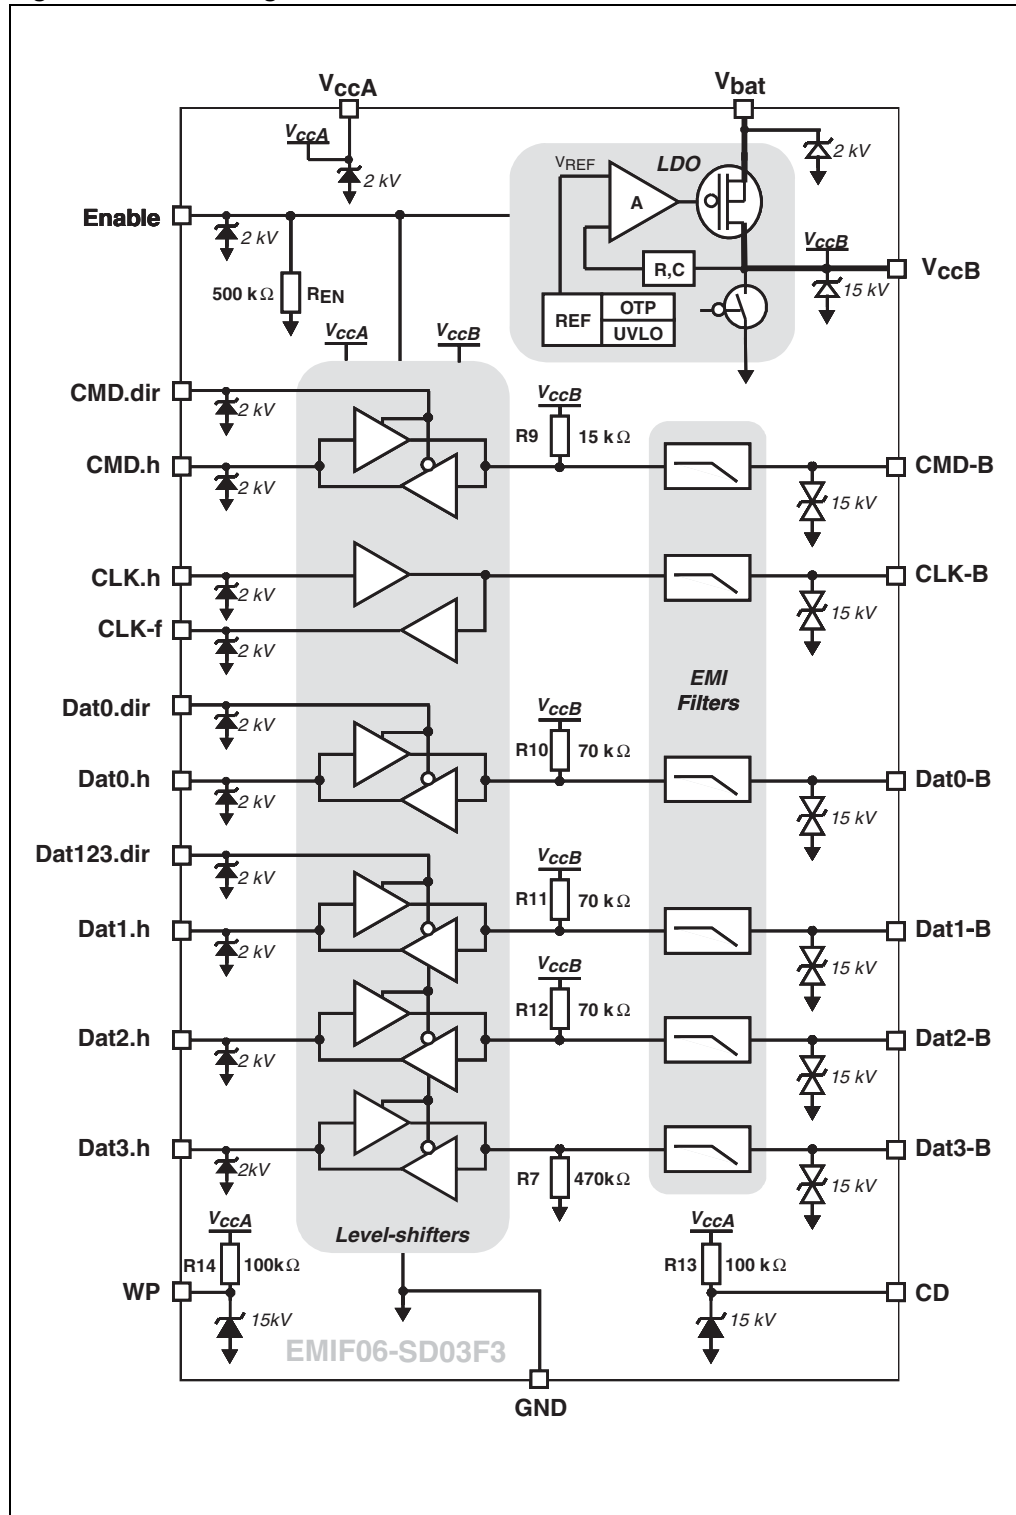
$V_{ccA}$

$V_{bat}$

$V_{ccA}$

2 kV

2 kV

VREF

LDO

A

Enable

2 kV

$V_{ccB}$

R,C

$V_{ccB}$

500 kΩ

REN

15 kV

REF

OTP

UVLO

$V_{ccA}$

$V_{ccB}$

CMD.dir

2 kV

$V_{ccB}$

R9

15 kΩ

CMD.h

2 kV

CMD-B

15 kV

CLK.h

2 kV

CLK-B

15 kV

CLK-f

2 kV

EMI Filters

Dat0.dir

2 kV

$V_{ccB}$

R10

70 kΩ

Dat0.h

2 kV

Dat0-B

15 kV

Dat123.dir

2 kV

$V_{ccB}$

R11

70 kΩ

Dat1.h

2 kV

Dat1-B

15 kV

$V_{ccB}$

R12

70 kΩ

Dat2.h

2 kV

Dat2-B

15 kV

Dat3.h

2kV

Dat3-B

R7

470kΩ

15 kV

Level-shifters

$V_{ccA}$

R14

100kΩ

$V_{ccA}$

R13

100 kΩ

WP

15kV

CD

15 kV

EMIF06-SD03F3

GND